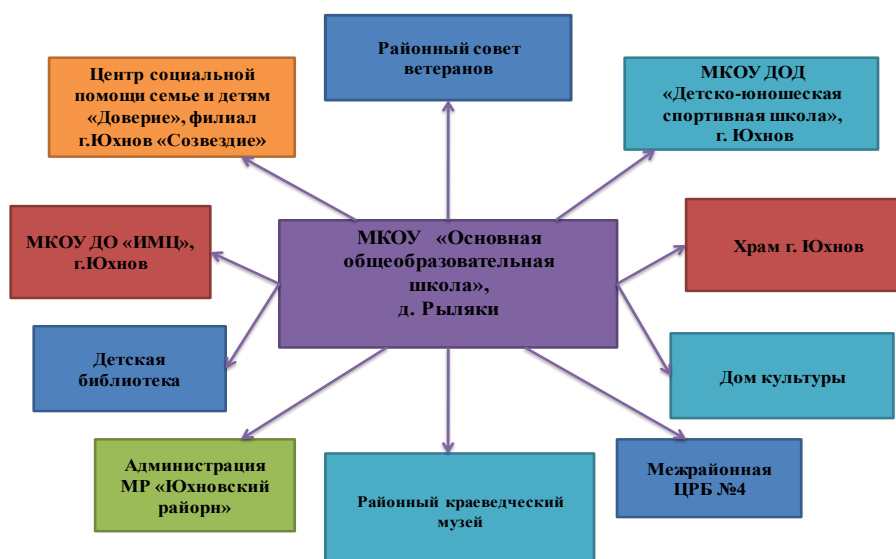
Районный совет ветеранов

Центр социальной помощи семье и детям «Доверие», филиал г.Юхнов «Созвездие»

МКОУ ДОД «Детско-юношеская спортивная школа», г. Юхнов

МКОУ ДО «ИМЦ», г.Юхнов

МКОУ «Основная общеобразовательная школа», д. Рыляки

Храм г. Юхнов

Детская библиотека

Дом культуры

Администрация МР «Юхновский районн»

Районный краеведческий музей

Межрайонная ЦРБ №4